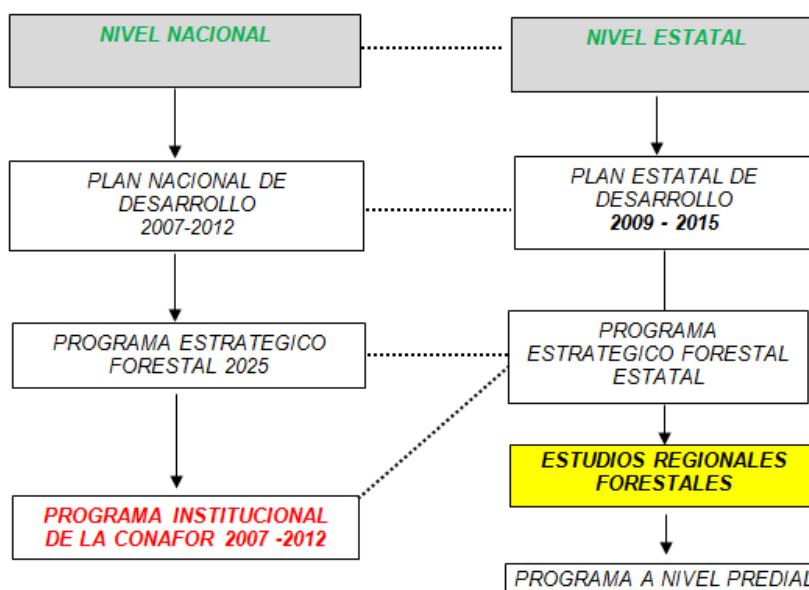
NIVEL NACIONAL

NIVEL ESTATAL

PLAN NACIONAL DE DESARROLLO 2007-2012

PLAN ESTATAL DE DESARROLLO 2009 - 2015

PROGRAMA ESTRATEGICO FORESTAL 2025

PROGRAMA ESTRATEGICO FORESTAL ESTATAL

ESTUDIOS REGIONALES FORESTALES

PROGRAMA INSTITUCIONAL DE LA CONAFOR 2007 -2012

PROGRAMA A NIVEL PREDIAL